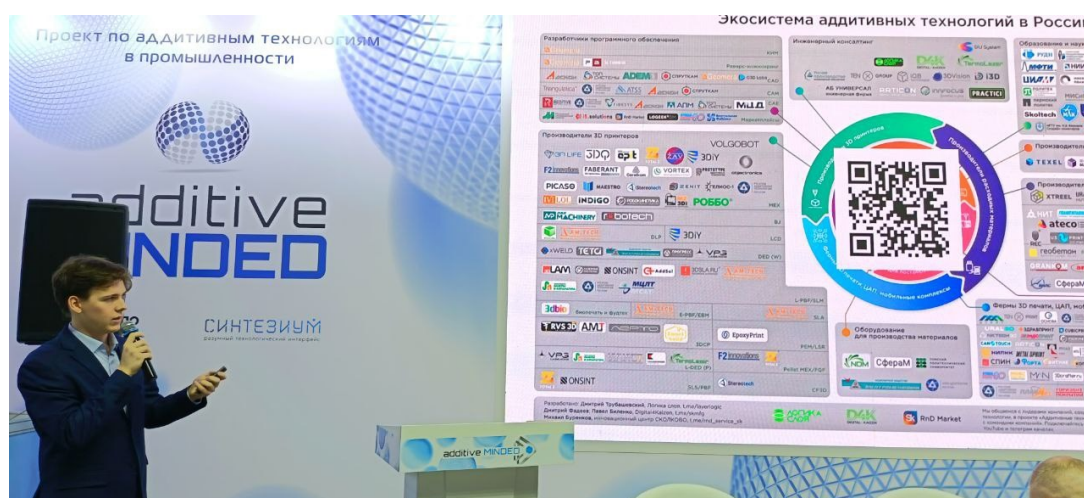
Проект по аддитивным технологиям в промышленности

additive MINDED

СИНТЕЗИУМ

Экосистема аддитивных технологий в Росси

Разработчики программного обеспечения

Инженерный консалтинг

Образование и науке

Производители 3D принтеров

VOLGOBOT

PICASO

INDIGO

РОББО

F2 innovations

EpoxyPrint

Оборудование для производства материалов

СфераМ

Фермы 3D печати, ЦАП, мо

Skoltech

TEXEL

XTREEL

ateco

геобетон

СфераМ

RnD Market

additive MINDED